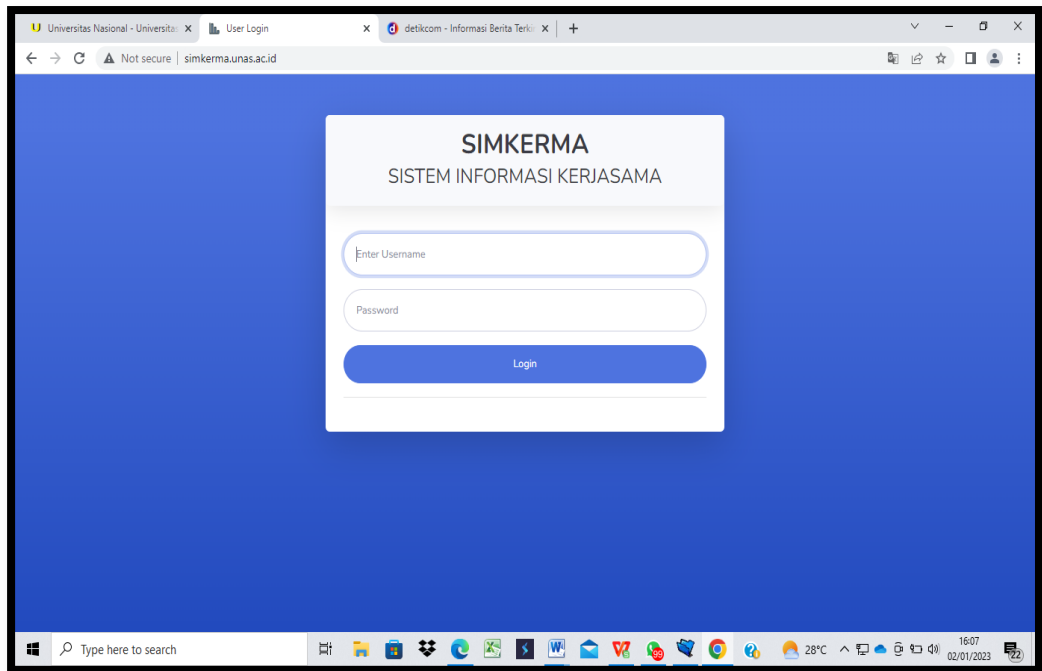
Universitas Nasional - Universitas × User Login × detikcom - Informasi Berita Terk × +

Not secure | simkerma.unas.ac.id

SIMKERMA
SISTEM INFORMASI KERJASAMA

Enter Username

Password

Login

Type here to search

28°C

16:07
02/01/2023

22